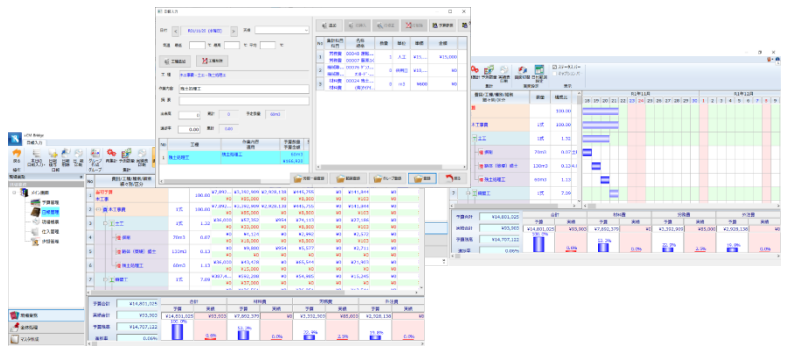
工事管理

工程表

予算合計 ¥14,601,025

実績合計 ¥93,955

予算残高 ¥14,507,122

達成率 0.64%

合計

材料費

労務費

外注費

予算

実績

¥14,601,025

¥93,955

¥7,852,370

¥3,332,900

¥65,800

¥2,928,138

予算合計 ¥14,601,025

実績合計 ¥93,955

予算残高 ¥14,507,122

予算

実績

2023年11月

2023年12月

大工事

土工

掘削

残土処理工

基礎工

m3

式

¥2,893

¥3,208,505

¥80,000

¥3,208,505

¥81,844

¥2,250

¥35,700

¥6,050

¥80,000

¥3,500

¥77,000

¥5,500

¥3,870

¥10,000

¥28,000

¥3,350

¥7,000

¥2,500

工事

工程

保存

閉じる

発注一覧表

工程表登録

グループ登録

100.00

1式

1.00

120m3

60m3

7.00

0.5%

0.9%

1.2%

2.2%

0.0%